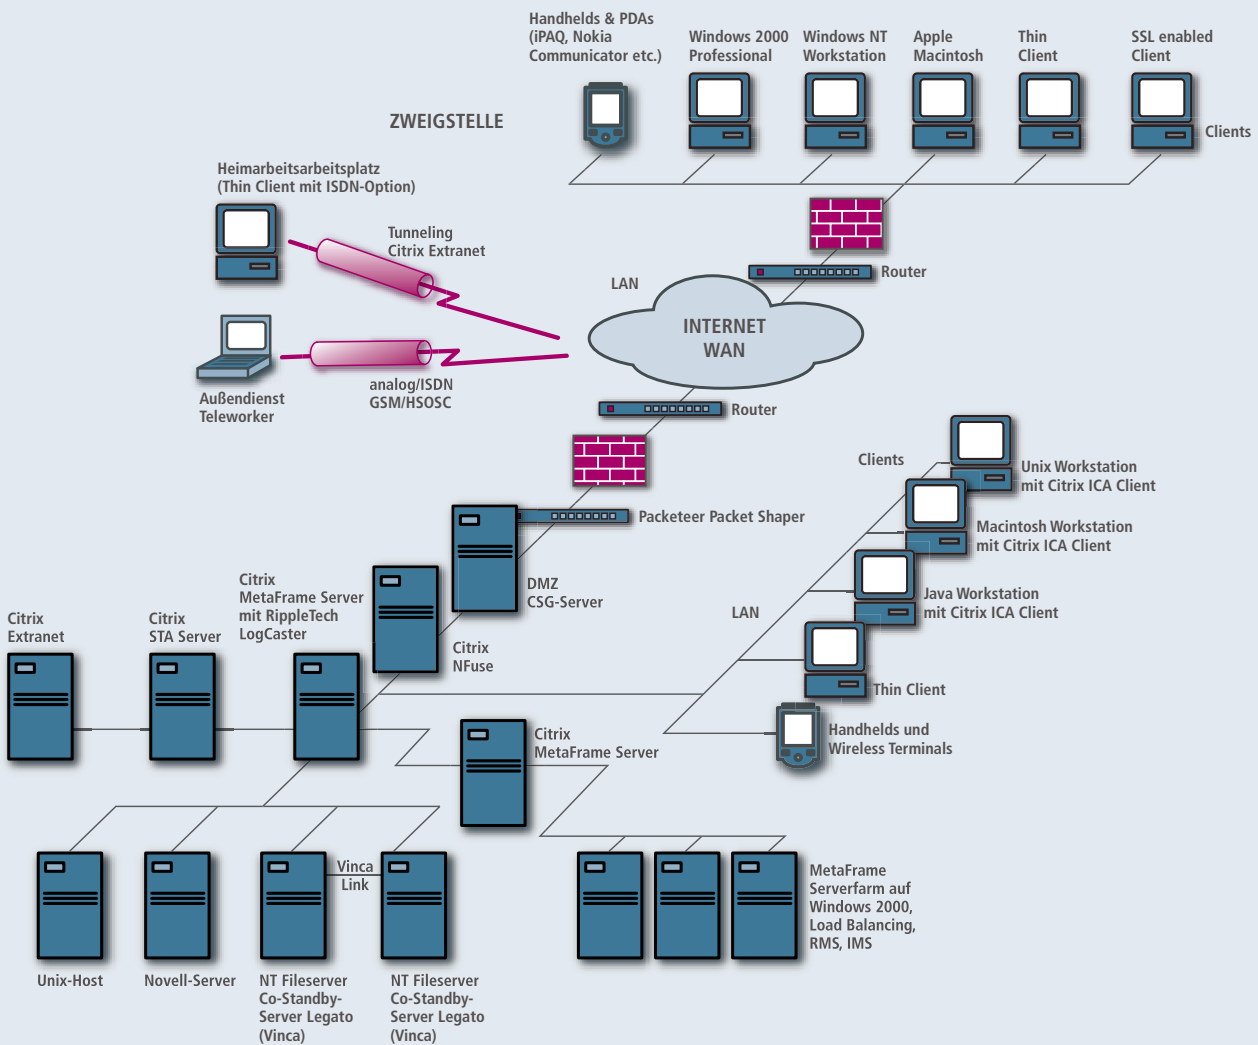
Handhelds & PDAs (iPAQ, Nokia Communicator etc.)

Windows 2000 Professional

Windows NT Workstation

Apple Macintosh

Thin Client

SSL enabled Client

Clients

ZWEIGSTELLE

Heimarbeitsarbeitsplatz (Thin Client mit ISDN-Option)

Tunneling Citrix Extranet

Router

LAN

INTERNET WAN

Außendienst Teleworker

analog/ISDN GSM/HSOSC

Router

Clients

Unix Workstation mit Citrix ICA Client

Packeteer Packet Shaper

Macintosh Workstation mit Citrix ICA Client

DMZ CSG-Server

Citrix MetaFrame Server mit RippleTech LogCaster

Java Workstation mit Citrix ICA Client

LAN

Citrix Extranet

Citrix STA Server

Citrix NFuse

Thin Client

Citrix MetaFrame Server

Handhelds und Wireless Terminals

Vinca Link

MetaFrame Serverfarm auf Windows 2000, Load Balancing, RMS, IMS

Unix-Host

Novell-Server

NT Fileserver Co-Standby-Server Legato (Vinca)

NT Fileserver Co-Standby-Server Legato (Vinca)